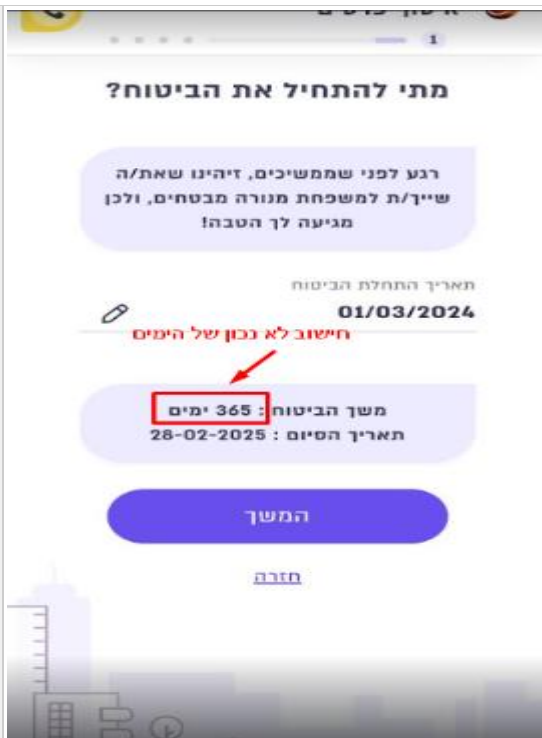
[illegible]

1

מתי להתחיל את הביטוח?

רגע לפני שממשיכים, זיהינו שאת/ה שייך/ת למשפחת מנורה מבטחים, ולכן מגיעה לך הטבה!

תאריך התחלת הביטוח

01/03/2024

חישוב לא נכון של הימים

משך הביטוח: 365 ימים
תאריך הסיום: 28-02-2025

המשך

חזרה